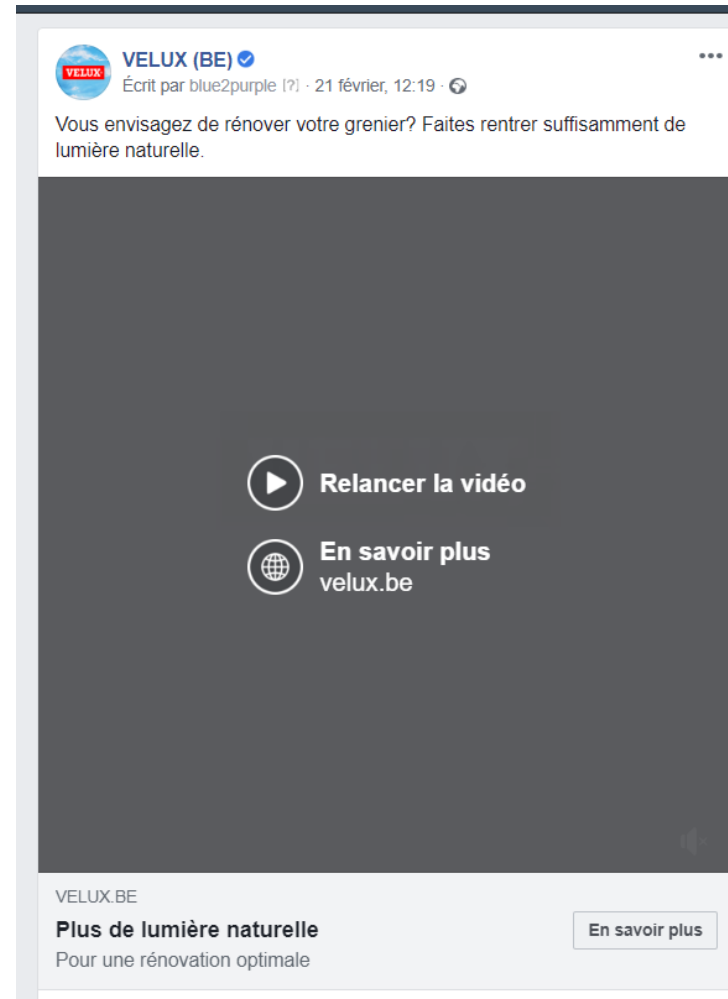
VELUX

VELUX (BE)
Écrit par blue2purple [?] · 21 février, 12:19 ·

Vous envisagez de rénover votre grenier? Faites rentrer suffisamment de lumière naturelle.

Relancer la vidéo

En savoir plus
velux.be

VELUX.BE
Plus de lumière naturelle
Pour une rénovation optimale

En savoir plus